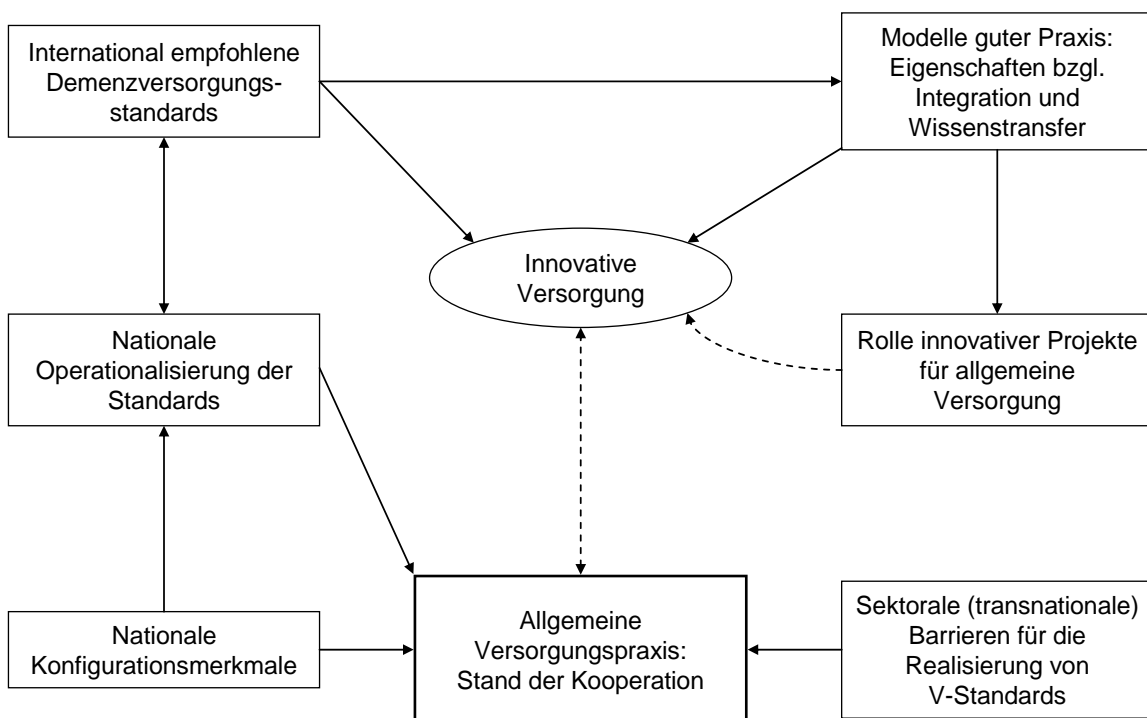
International empfohlene Demenzversorgungsstandards

Modelle guter Praxis: Eigenschaften bzgl. Integration und Wissenstransfer

Innovative Versorgung

Nationale Operationalisierung der Standards

Rolle innovativer Projekte für allgemeine Versorgung

Nationale Konfigurationsmerkmale

Allgemeine Versorgungspraxis: Stand der Kooperation

Sektorale (transnationale) Barrieren für die Realisierung von V-Standards